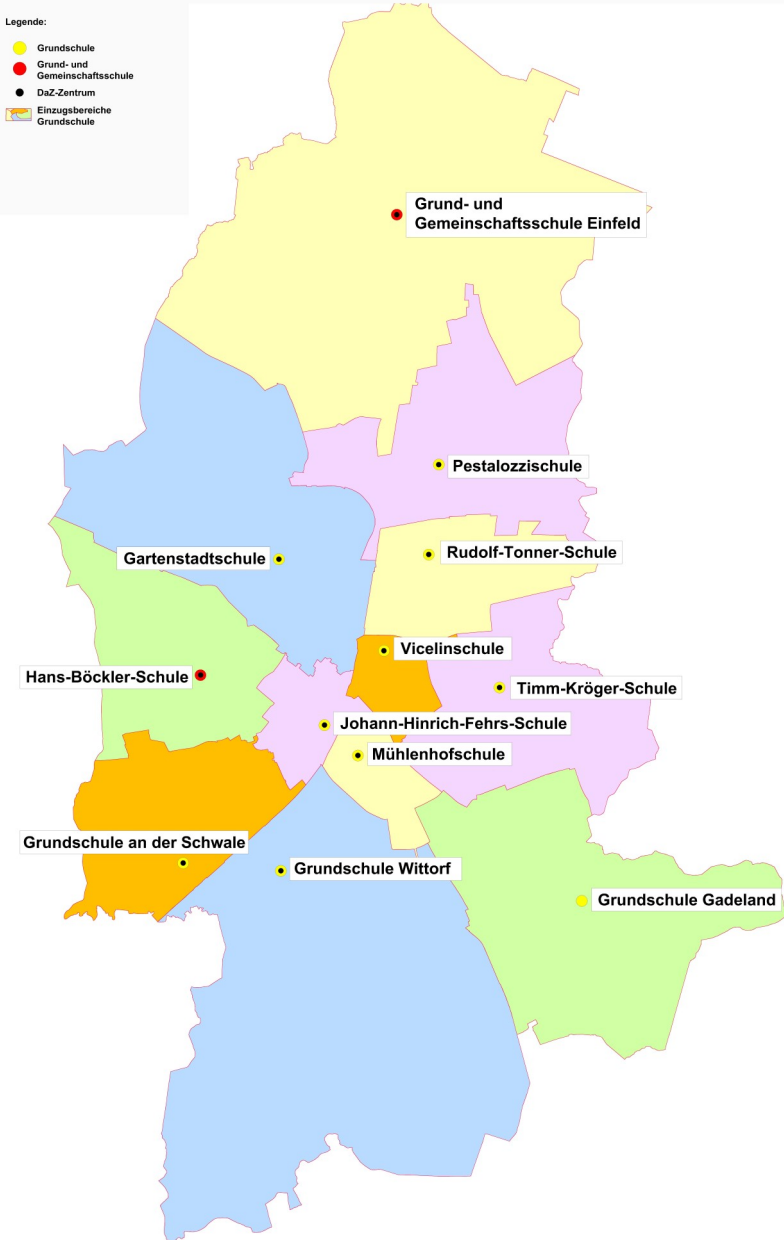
Legende:

Grundschule
Grund- und Gemeinschaftsschule
DaZ-Zentrum
Einzugsbereiche Grundschule

Grund- und Gemeinschaftsschule Einfeld

Pestalozzischule

Gartenstadtschule

Rudolf-Tonner-Schule

Vicelinschule

Hans-Böckler-Schule

Timm-Kröger-Schule

Johann-Hinrich-Fehrs-Schule

Mühlenhofschule

Grundschule an der Schwale

Grundschule Wittorf

Grundschule Gadeland